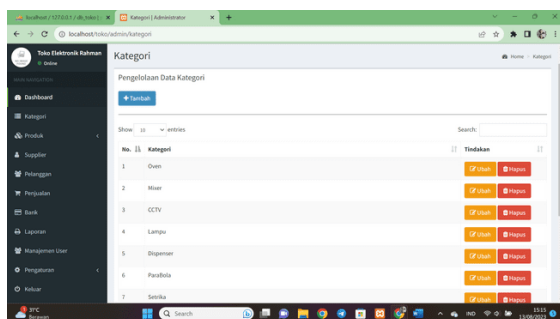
localhost / 127.0.0.1 / db_toko | × Kategori | Administrator × +

localhost/toko/admin/kategori

Toko Elektronik Rahman
Online

MAIN NAVIGATION

Dashboard
Kategori
Produk
Supplier
Pelanggan
Penjualan
Bank
Laporan
Manajemen User
Pengaturan
Keluar

Kategori

Home > Kategori

Pengelolaan Data Kategori

+ Tambah

Show 10 entries

Search:

| No. | Kategori | Tindakan |
|---|---|---|
| 1 | Oven | Ubah Hapus |
| 2 | Mixer | Ubah Hapus |
| 3 | CCTV | Ubah Hapus |
| 4 | Lampu | Ubah Hapus |
| 5 | Dispenser | Ubah Hapus |
| 6 | Parabola | Ubah Hapus |
| 7 | Setrika | |

31°C Berawan

Search

IND 15:15 13/08/2023